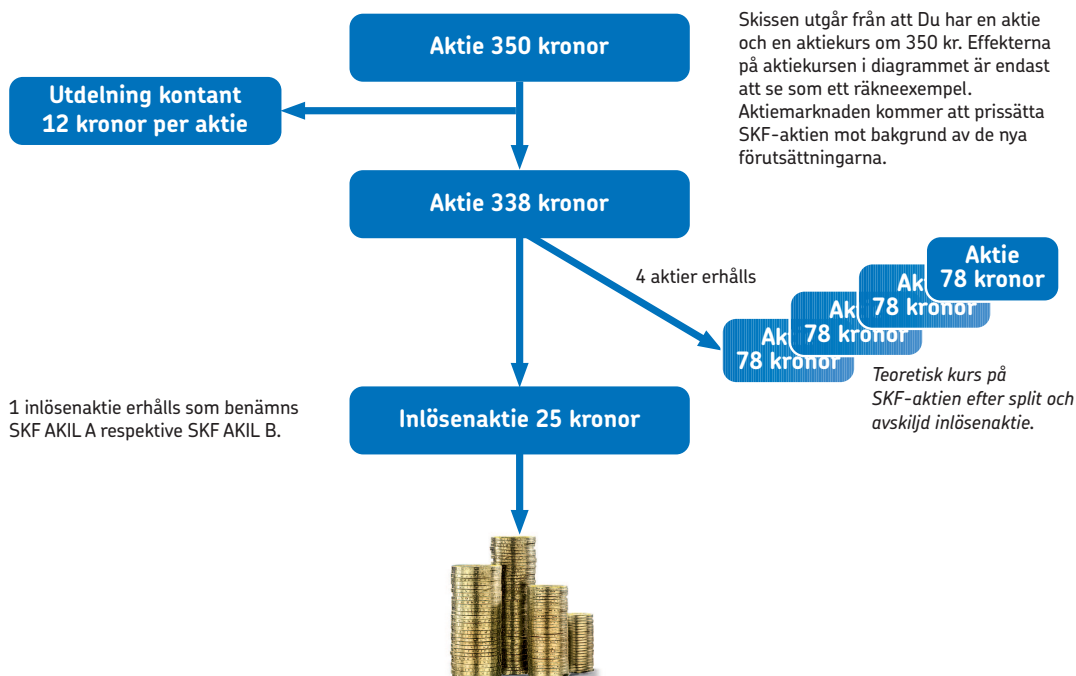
Aktie 350 kronor

Skissen utgår från att Du har en aktie och en aktiekurs om 350 kr. Effekterna på aktiekursen i diagrammet är endast att se som ett räkneexempel. Aktiemarknaden kommer att prissätta SKF-aktien mot bakgrund av de nya förutsättningarna.

Utdelning kontant
12 kronor per aktie

Aktie 338 kronor

4 aktier erhålls

Akt
78 kronor

Akt
78 kronor

Akt
78 kronor

Aktie
78 kronor

Teoretisk kurs på SKF-aktien efter split och avskiljd inlösenaktie.

1 inlösenaktie erhålls som benämns SKF AKIL A respektive SKF AKIL B.

Inlösenaktie 25 kronor